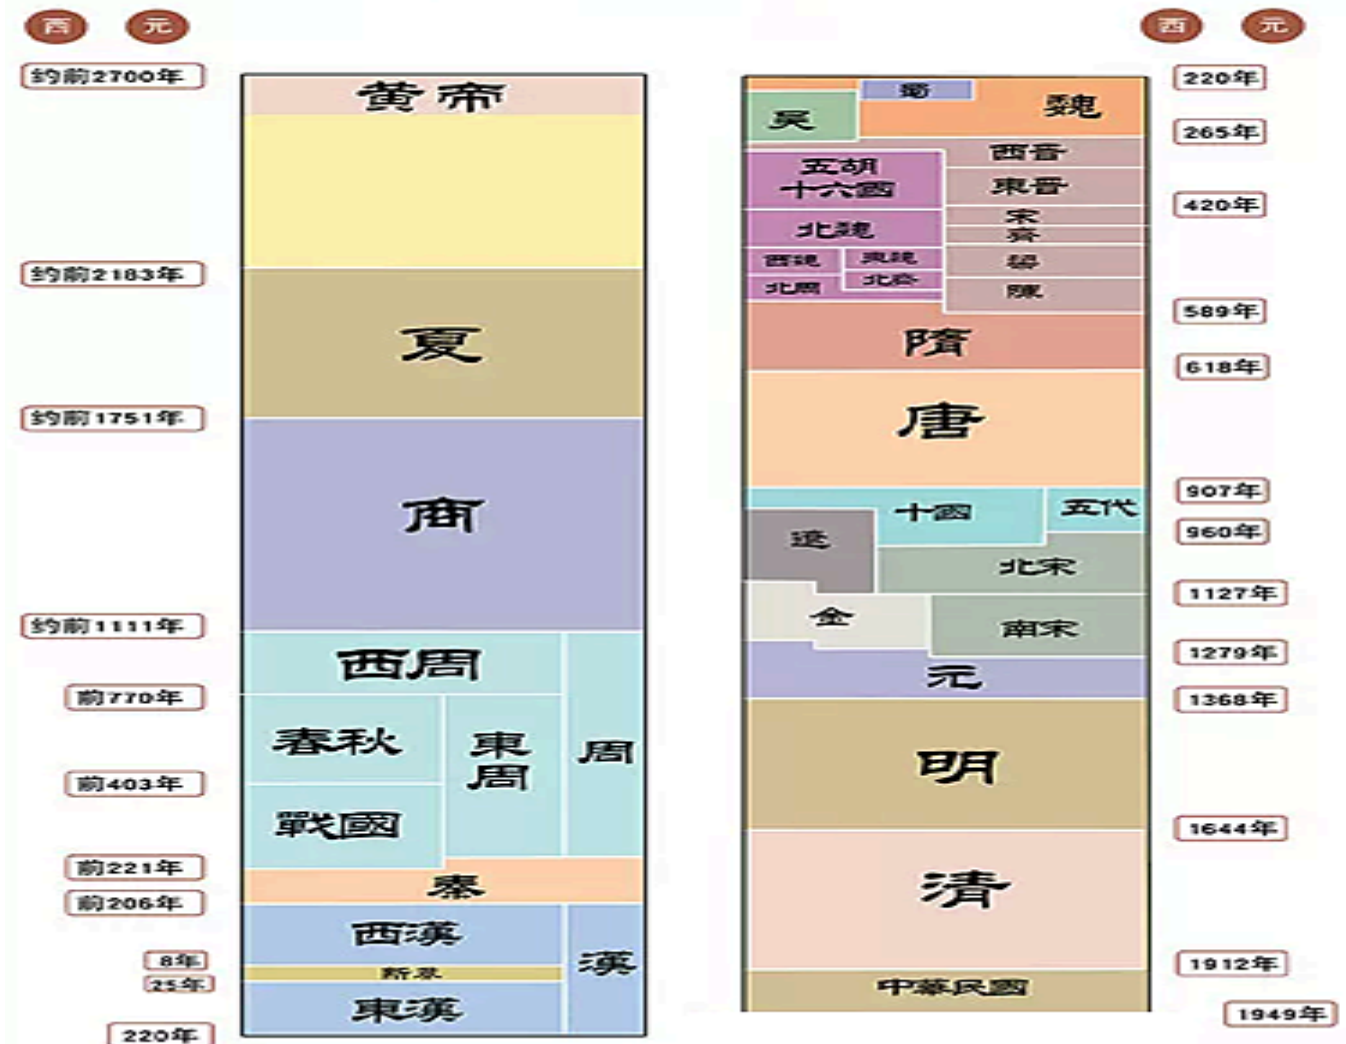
西 元

約前2700年
黃帝

約前2183年
夏

約前1751年
商

約前1111年
西周

前770年
春秋
東周
周

前403年
戰國

前221年
秦

前206年
西漢

8年
新莽
25年
漢
東漢

220年

西 元

220年
蜀
吳
魏

265年
西晉
五胡十六國
東晉

420年
宋
齊
北魏
西魏
東魏
梁
北周
北齊
陳

589年
隋

618年
唐

907年
十國
五代

960年
遼
北宋

1127年
金
南宋

1279年
元

1368年
明

1644年
清

1912年
中華民國

1949年